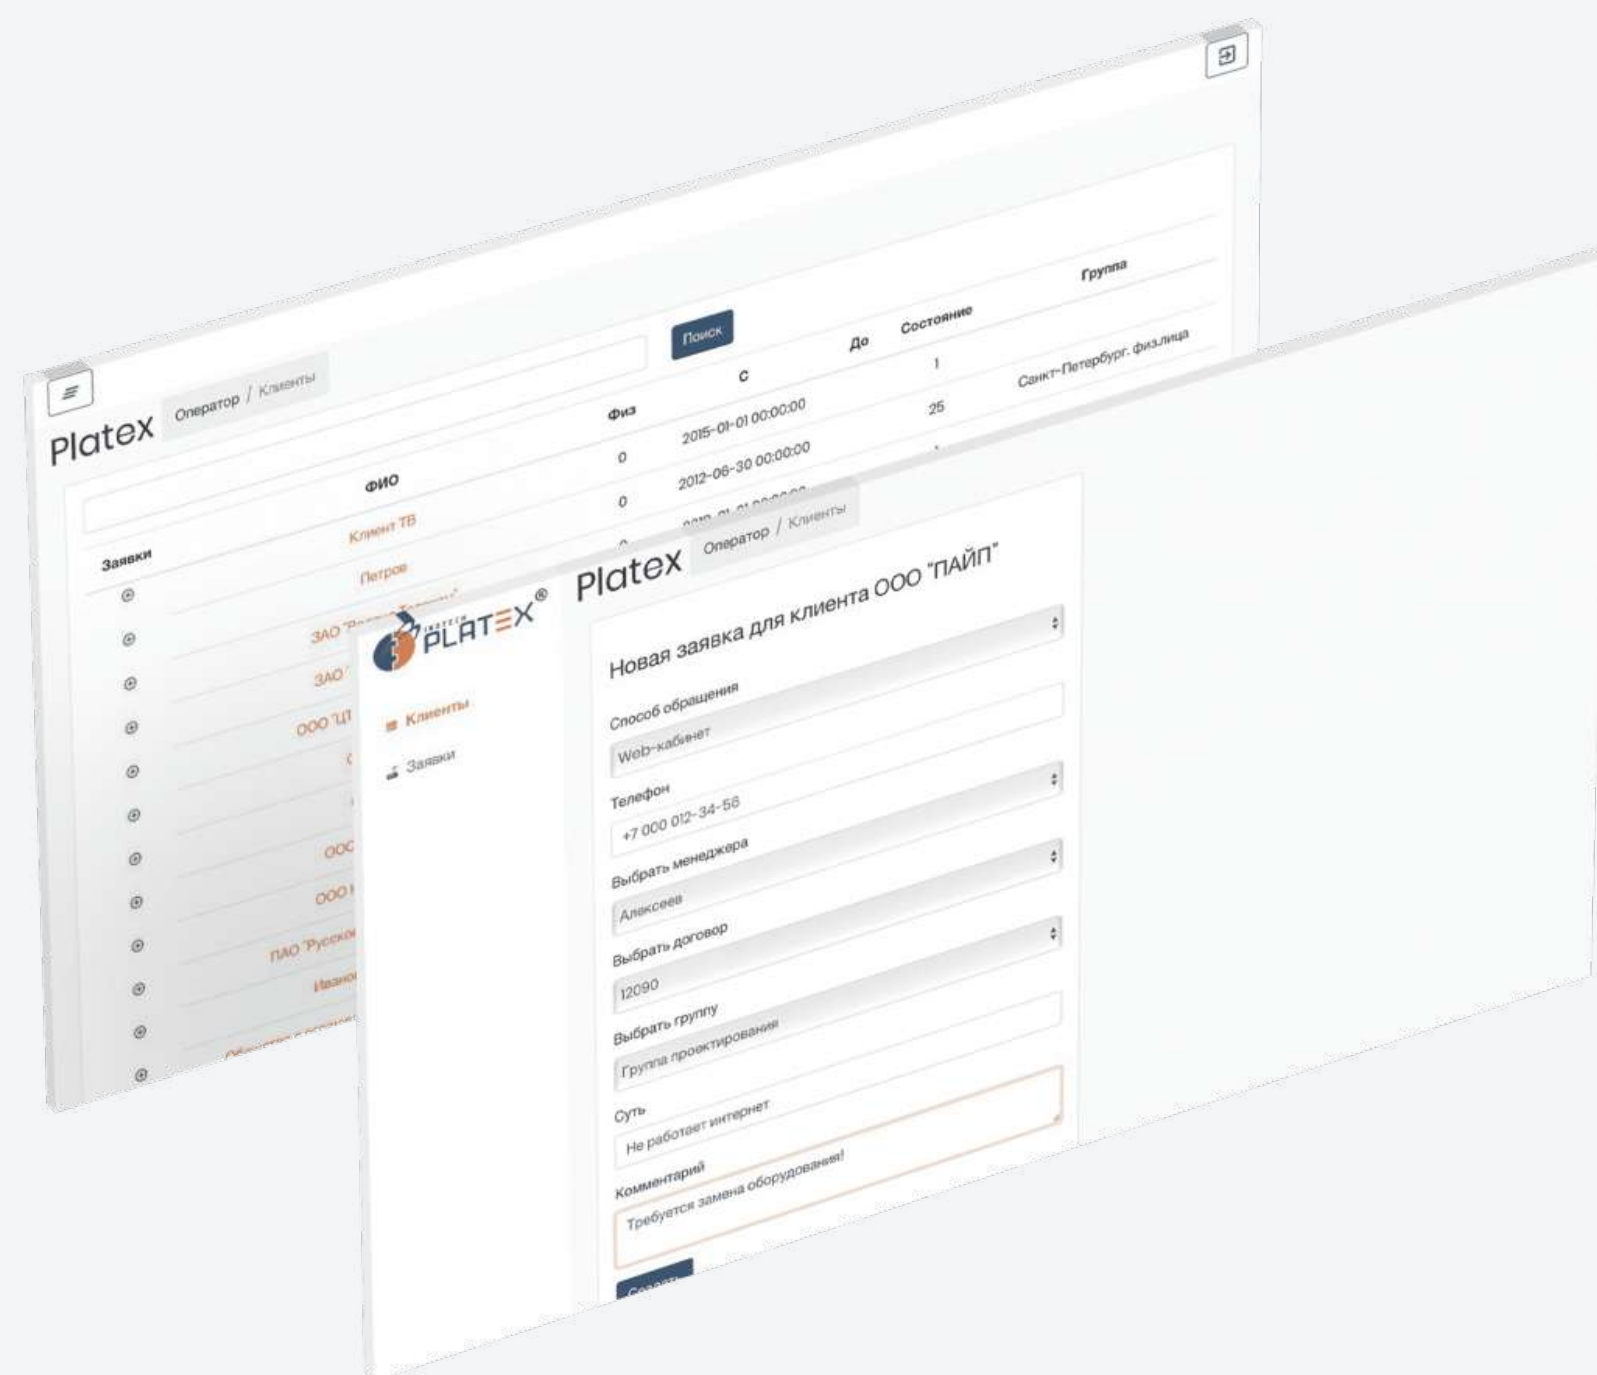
Platex Оператор / Клиенты

Поиск

| Заявки | ФИО | Физ | С | До | Состояние | Группа |
|---|---|---|---|---|---|---|
| ⊕ | Клиент ТВ | 0 | 2015-01-01 00:00:00 | | 1 | Санкт-Петербург. физлица |
| ⊕ | Петров | 0 | 2012-06-30 00:00:00 | | 25 | |
| ⊕ | ЗАО "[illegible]" | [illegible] | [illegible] | | | |
| ⊕ | ЗАО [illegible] | | | | | |
| ⊕ | ООО "ЦТ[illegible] | | | | | |
| ⊕ | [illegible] | | | | | |
| ⊕ | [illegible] | | | | | |
| ⊕ | ООС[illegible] | | | | | |
| ⊕ | ООО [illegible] | | | | | |
| ⊕ | ПАО "Русск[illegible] | | | | | |
| ⊕ | Иванов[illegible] | | | | | |
| ⊕ | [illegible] | | | | | |
| ⊕ | | | | | | |

PLATEX®

Клиенты
Заявки

Platex Оператор / Клиенты

Новая заявка для клиента ООО "ПАЙП"

Способ обращения
Web-кабинет

Телефон
+7 000 012-34-56

Выбрать менеджера
Алексеев

Выбрать договор
12090

Выбрать группу
Группа проектирования

Суть
Не работает интернет

Комментарий
Требуется замена оборудования!

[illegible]